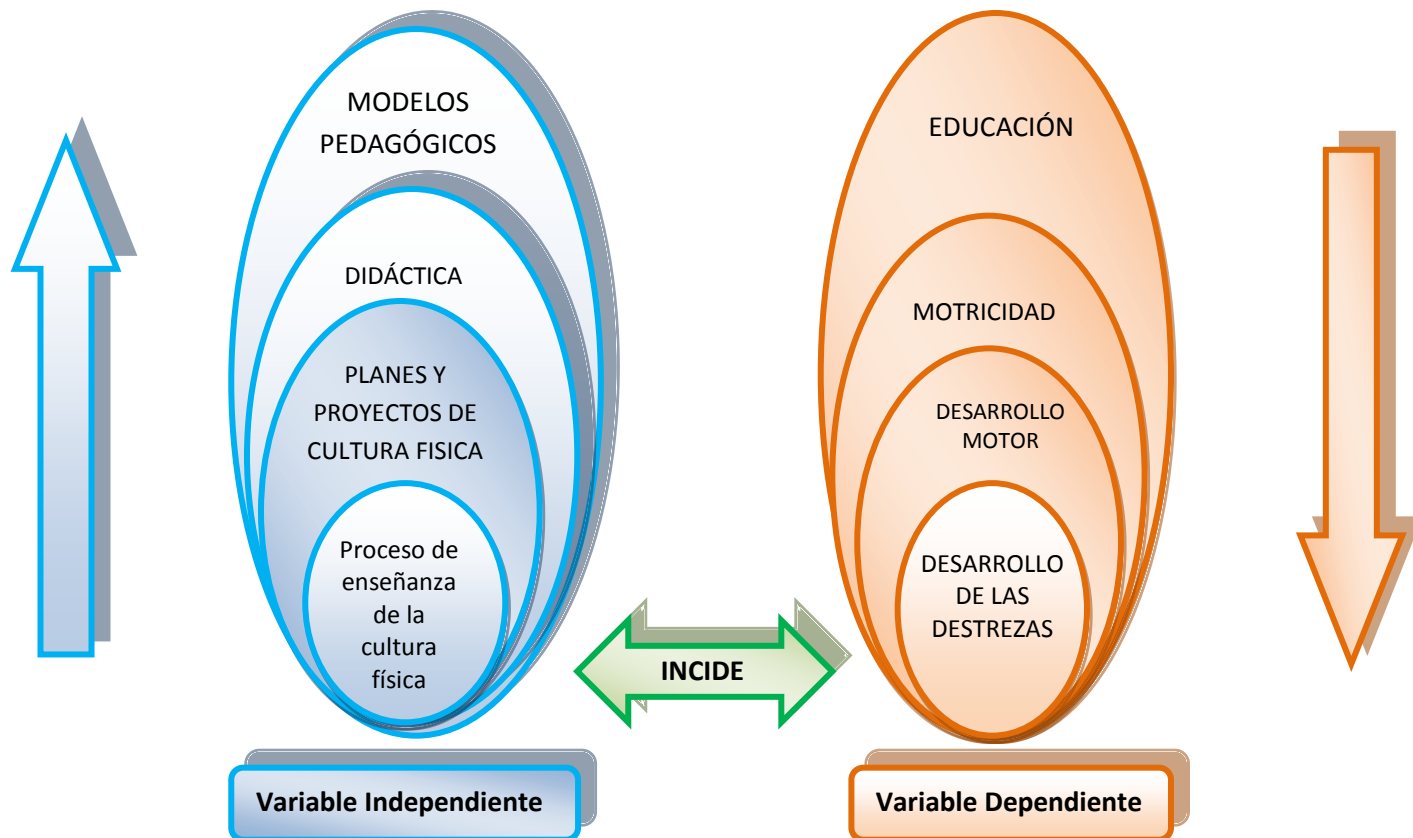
MODELOS PEDAGÓGICOS

DIDÁCTICA

PLANES Y PROYECTOS DE CULTURA FISICA

Proceso de enseñanza de la cultura física

EDUCACIÓN

MOTRICIDAD

DESARROLLO MOTOR

DESARROLLO DE LAS DESTREZAS

INCIDE

Variable Independiente

Variable Dependiente